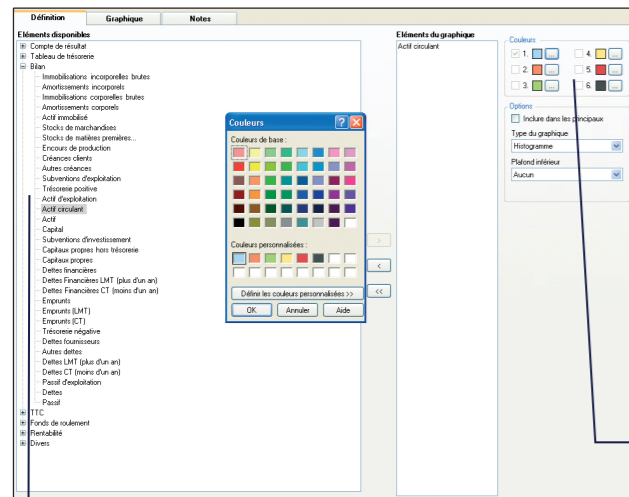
Définition | Graphique | Notes

Eléments disponibles

Compte de résultat
Tableau de trésorerie
Bilan
Immobilisations incorporelles brutes
Amortissements incorporels
Immobilisations corporelles brutes
Amortissements corporels
Actif immobilisé
Stocks de marchandises
Stocks de matières premières...
Encours de production
Créances clients
Autres créances
Subventions d'exploitation
Trésorerie positive
Actif d'exploitation
Actif circulant
Actif
Capital
Subventions d'investissement
Capitaux propres hors trésorerie
Capitaux propres
Dettes financières
Dettes Financières LMT (plus d'un an)
Dettes Financières CT (moins d'un an)
Emprunts
Emprunts (LMT)
Emprunts (CT)
Trésorerie négative
Dettes fournisseurs
Autres dettes
Dettes LMT (plus d'un an)
Dettes CT (moins d'un an)
Passif d'exploitation
Dettes
Passif
TTC
Fonds de roulement
Rentabilité
Divers

Couleurs
Couleurs de base :
Couleurs personnalisées :
Définir les couleurs personnalisées >>
OK | Annuler | Aide

>
<
<<

Eléments du graphique
Actif circulant

Couleurs
1. ...
2. ...
3. ...
4. ...
5. ...
6. ...

Options
Inclure dans les principaux
Type du graphique
Histogramme
Plafond inférieur
Aucun